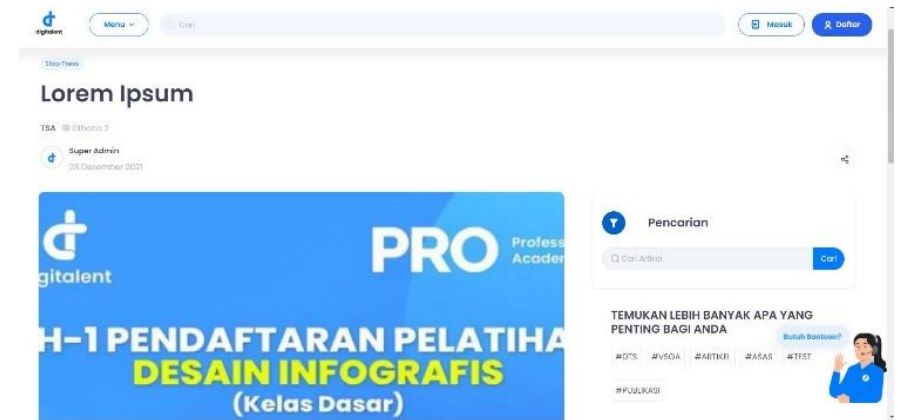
digitalent

Menu

Cari

Masuk

Daftar

Stop Press

Lorem Ipsum

TSA Dibaca 2

Super Admin

28 Desember 2021

gitalent

PRO

Profess

Acader

H-1 PENDAFTARAN PELATIHA

DESAIN INFOGRAFIS

(Kelas Dasar)

Pencarian

Cari Artikel

Cari

TEMUKAN LEBIH BANYAK APA YANG PENTING BAGI ANDA

#DTS #VSGA #ARTIKEL #ASAS #TEST

#PUBLIKASI

Butuh Bantuan?